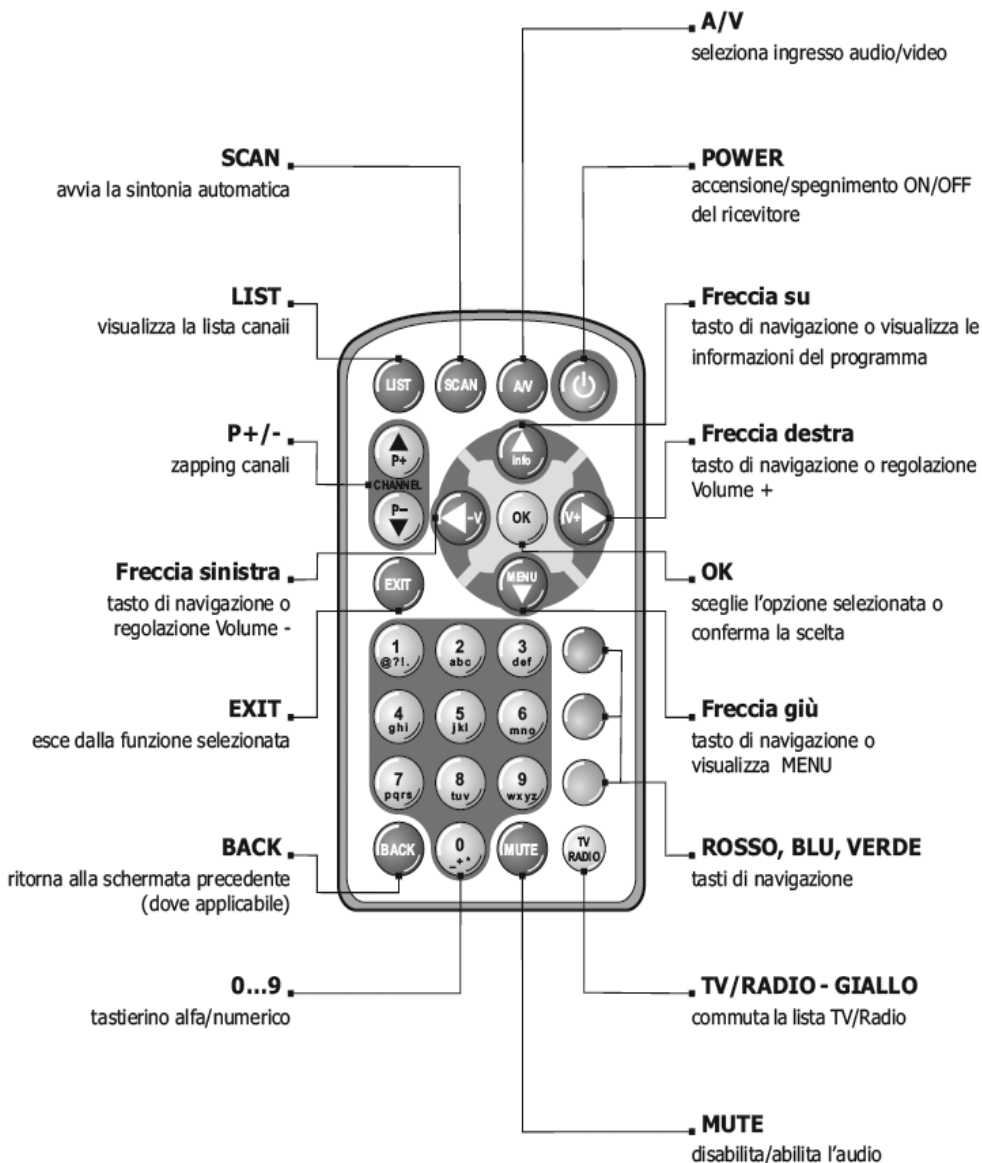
A/V
seleziona ingresso audio/video

SCAN
avvia la sintonia automatica

POWER
accensione/spegnimento ON/OFF del ricevitore

LIST
visualizza la lista canaii

Freccia su
tasto di navigazione o visualizza le informazioni del programma

P+/-
zapping canali

Freccia destra
tasto di navigazione o regolazione Volume +

Freccia sinistra
tasto di navigazione o regolazione Volume -

OK
sceglie l'opzione selezionata o conferma la scelta

EXIT
esce dalla funzione selezionata

Freccia giù
tasto di navigazione o visualizza MENU

BACK
ritorna alla schermata precedente (dove applicabile)

ROSSO, BLU, VERDE
tasti di navigazione

0...9
tastierino alfa/numerico

TV/RADIO - GIALLO
commuta la lista TV/Radio

MUTE
disabilita/abilita l'audio

LIST SCAN A/V
P+ CHANNEL P–
Info
-V OK V+
MENU
EXIT
1 @?!.
2 abc
3 def
4 ghi
5 jkl
6 mno
7 pqrs
8 tuv
9 wxyz
BACK
0 -+*
MUTE
TV RADIO